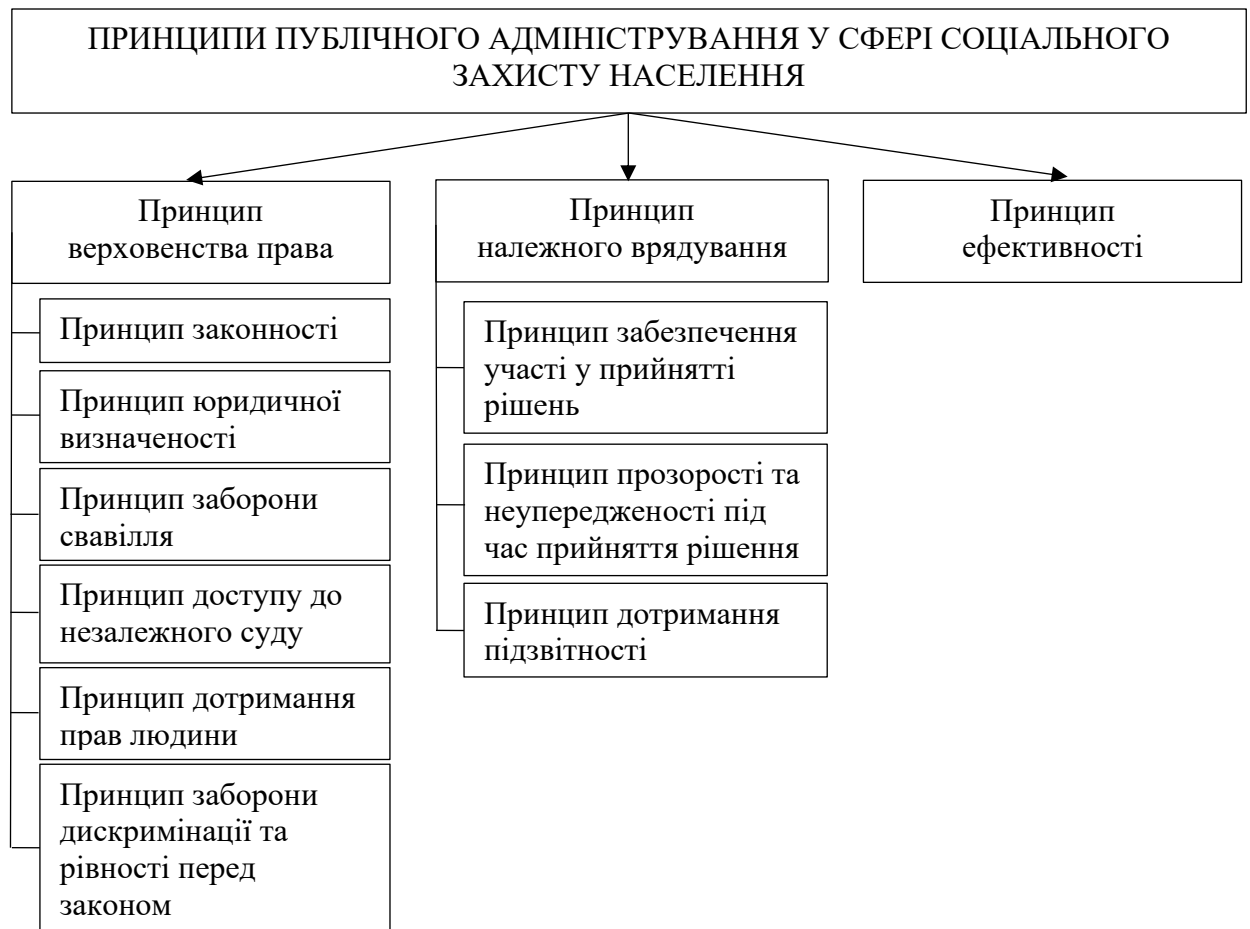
ПРИНЦИПИ ПУБЛІЧНОГО АДМІНІСТРУВАННЯ У СФЕРІ СОЦІАЛЬНОГО ЗАХИСТУ НАСЕЛЕННЯ

Принцип верховенства права

Принцип законності

Принцип юридичної визначеності

Принцип заборони свавілля

Принцип доступу до незалежного суду

Принцип дотримання прав людини

Принцип заборони дискримінації та рівності перед законом

Принцип належного врядування

Принцип забезпечення участі у прийнятті рішень

Принцип прозорості та неупередженості під час прийняття рішення

Принцип дотримання підзвітності

Принцип ефективності